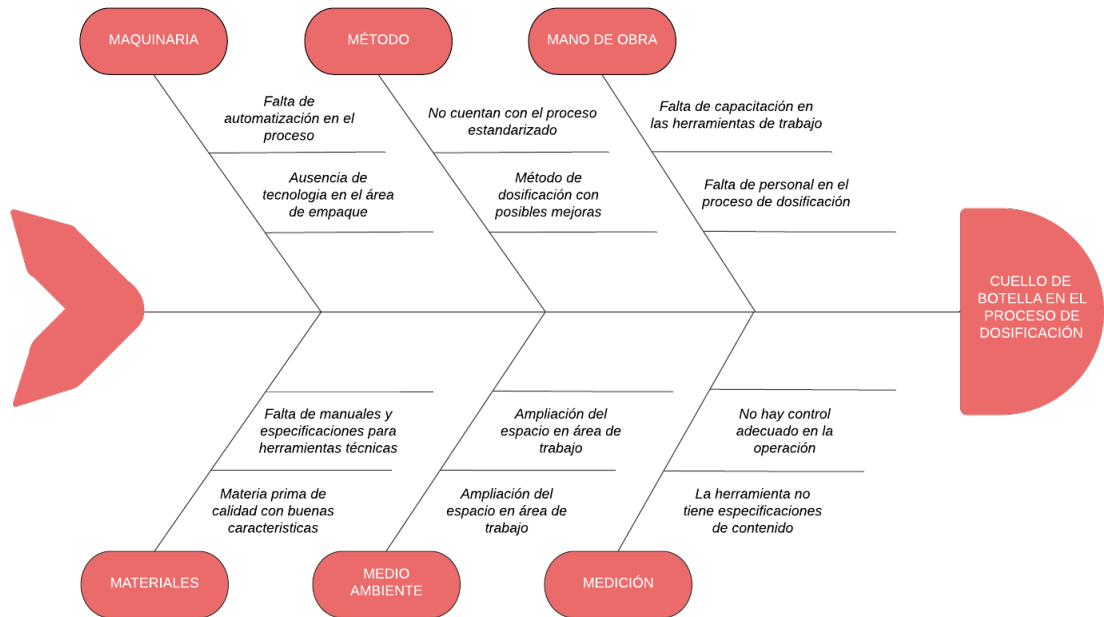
MAQUINARIA

MÉTODO

MANO DE OBRA

Falta de automatización en el proceso

Ausencia de tecnologia en el área de empaque

No cuentan con el proceso estandarizado

Método de dosificación con posibles mejoras

Falta de capacitación en las herramientas de trabajo

Falta de personal en el proceso de dosificación

CUELLO DE BOTELLA EN EL PROCESO DE DOSIFICACIÓN

Falta de manuales y especificaciones para herramientas técnicas

Materia prima de calidad con buenas caracteristicas

Ampliación del espacio en área de trabajo

Ampliación del espacio en área de trabajo

No hay control adecuado en la operación

La herramienta no tiene especificaciones de contenido

MATERIALES

MEDIO AMBIENTE

MEDICIÓN